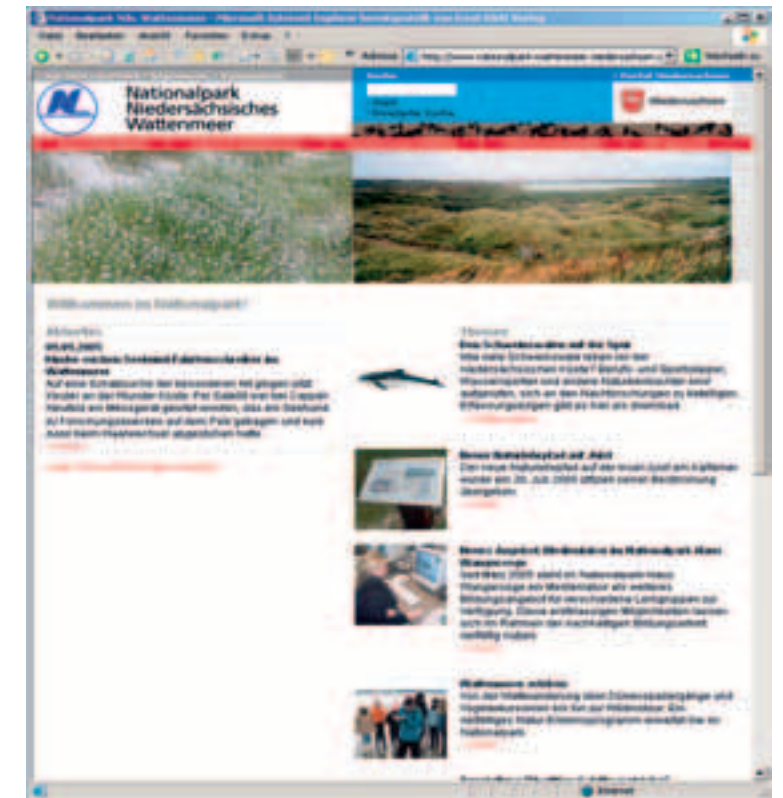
Nationalpark Nds. Wattenmeer - Microsoft Internet Explorer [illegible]

Datei Bearbeiten Ansicht Favoriten Extras ?

Adresse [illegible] Wechseln zu

Nationalpark Niedersächsisches Wattenmeer

Suche

Portal Niedersachsen

Niedersachsen

Willkommen im Nationalpark!

Aktuelles

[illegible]

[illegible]

Themen

Drei Schweinswale auf der Spur

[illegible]

Neuer Naturlehrpfad auf Juist

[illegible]

Neues Angebot Mediothek im Nationalpark-Haus Wangerooge

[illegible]

Wattenmeere erleben

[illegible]

Internet